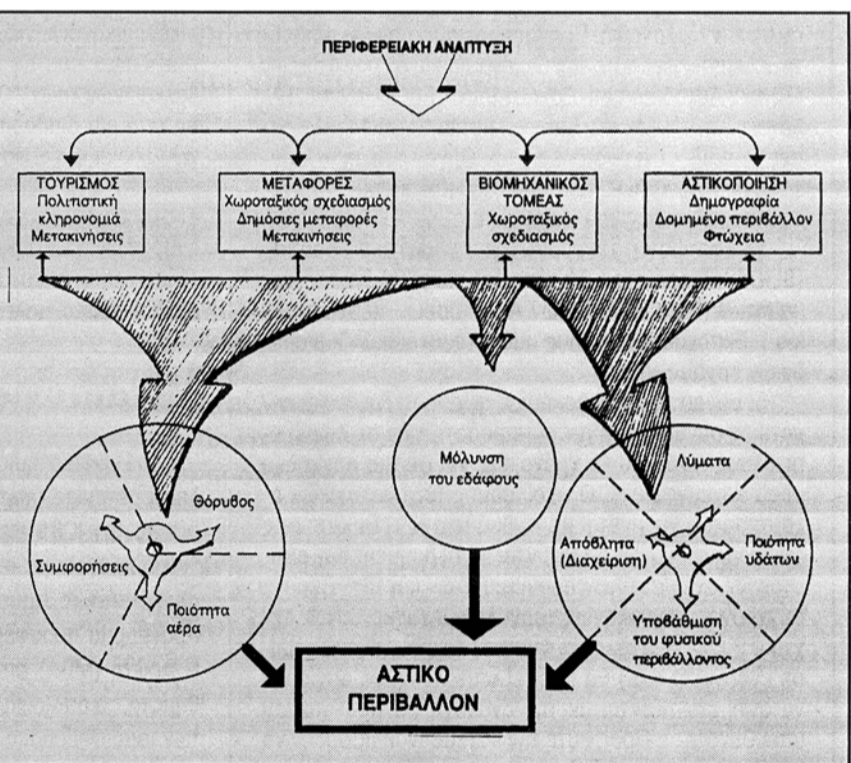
ΠΕΡΙΦΕΡΕΙΑΚΗ ΑΝΑΠΤΥΞΗ

ΤΟΥΡΙΣΜΟΣ
Πολιτιστική κληρονομιά
Μετακινήσεις

ΜΕΤΑΦΟΡΕΣ
Χωροταξικός σχεδιασμός
Δημόσιες μεταφορές
Μετακινήσεις

ΒΙΟΜΗΧΑΝΙΚΟΣ ΤΟΜΕΑΣ
Χωροταξικός σχεδιασμός

ΑΣΤΙΚΟΠΟΙΗΣΗ
Δημογραφία
Δομημένο περιβάλλον
Φτώχεια

Θόρυβος
Συμφορήσεις
Ποιότητα αέρα

Μόλυνση του εδάφους

Λύματα
Απόβλητα (Διαχείριση)
Ποιότητα υδάτων
Υποβάθμιση του φυσικού περιβάλλοντος

ΑΣΤΙΚΟ ΠΕΡΙΒΑΛΛΟΝ